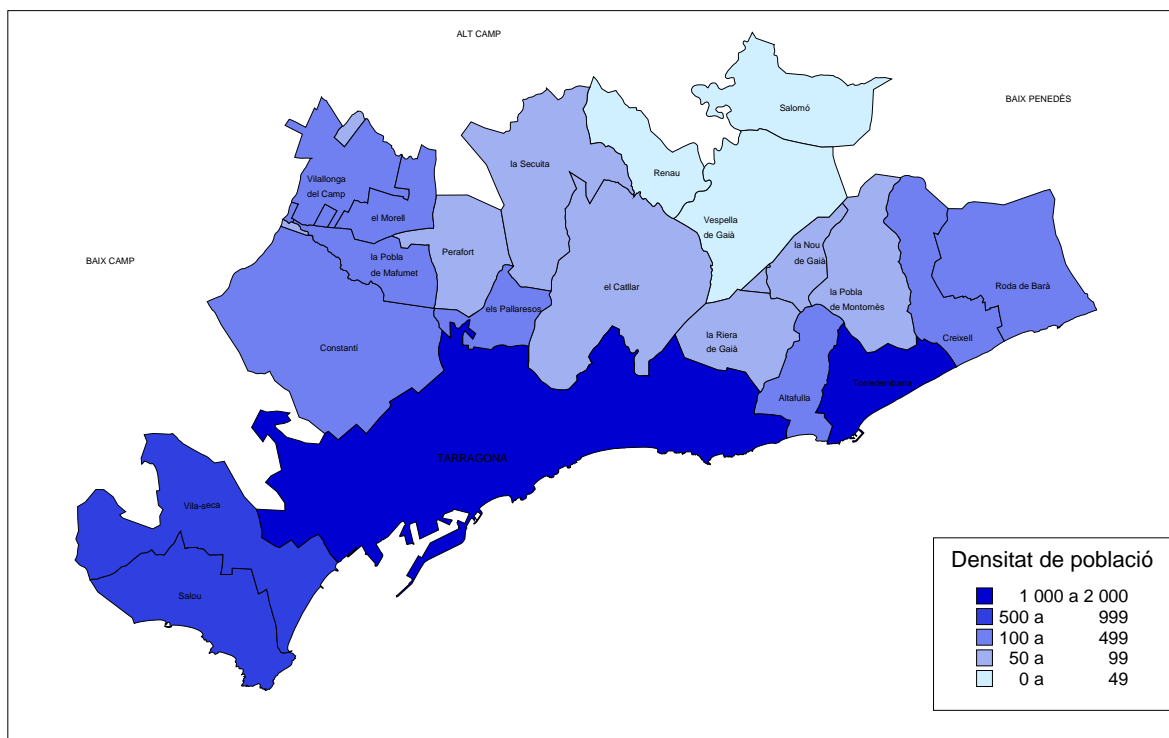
ALT CAMP

BAIX PENEDÈS

BAIX CAMP

Salomó

Renau

la Secuita

Vilallonga del Camp

el Morell

Vespella de Gaià

Perafort

la Pobla de Mafumet

la Nou de Gaià

el Catllar

els Pallaresos

la Pobla de Montornès

Roda de Barà

Constantí

la Riera de Gaià

Creixell

Torredembarra

Altafulla

TARRAGONA

Vila-seca

Salou

Densitat de població

1 000 a 2 000
500 a 999
100 a 499
50 a 99
0 a 49